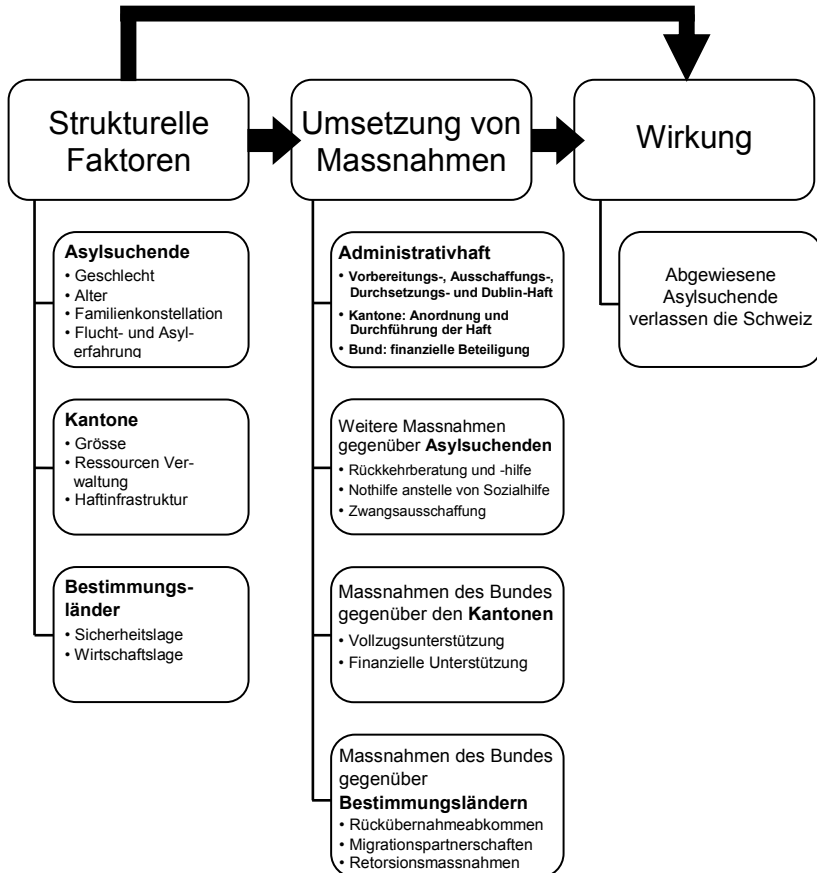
Strukturelle Faktoren

Umsetzung von Massnahmen

Wirkung

**Asylsuchende**
• Geschlecht
• Alter
• Familienkonstellation
• Flucht- und Asylerfahrung

**Kantone**
• Grösse
• Ressourcen Verwaltung
• Haftinfrastruktur

**Bestimmungsländer**
• Sicherheitslage
• Wirtschaftslage

**Administrativhaft**
• **Vorbereitungs-, Ausschaffungs-, Durchsetzungs- und Dublin-Haft**
• **Kantone: Anordnung und Durchführung der Haft**
• **Bund: finanzielle Beteiligung**

Weitere Massnahmen gegenüber **Asylsuchenden**
• Rückkehrberatung und -hilfe
• Nothilfe anstelle von Sozialhilfe
• Zwangsausschaffung

Massnahmen des Bundes gegenüber den **Kantonen**
• Vollzugsunterstützung
• Finanzielle Unterstützung

Massnahmen des Bundes gegenüber **Bestimmungsländern**
• Rückübernahmeabkommen
• Migrationspartnerschaften
• Retorsionsmassnahmen

Abgewiesene Asylsuchende verlassen die Schweiz